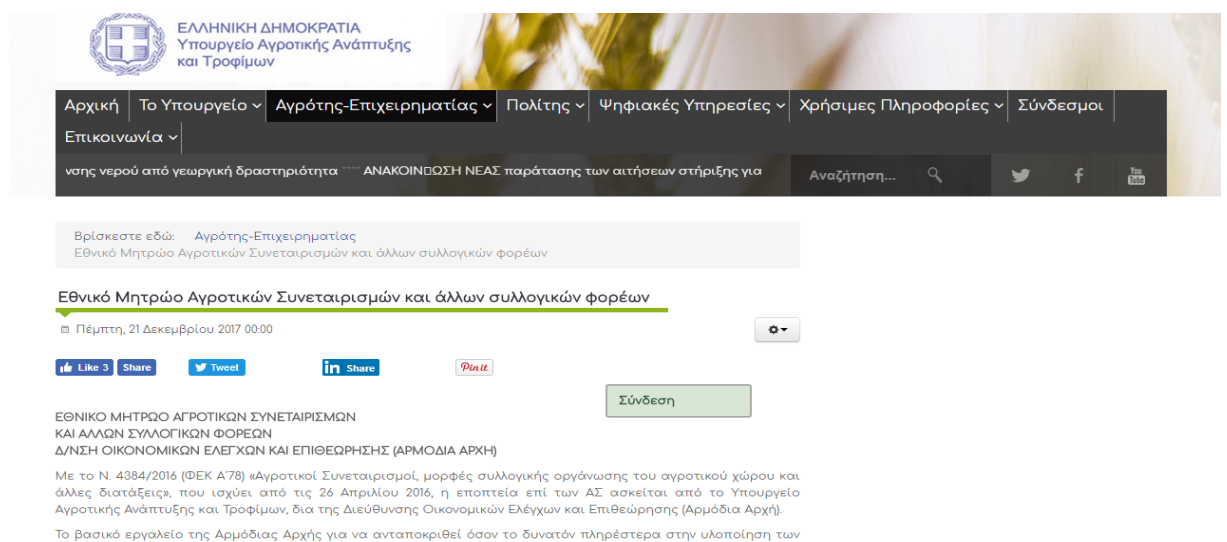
ΕΛΛΗΝΙΚΗ ΔΗΜΟΚΡΑΤΙΑ
Υπουργείο Αγροτικής Ανάπτυξης και Τροφίμων

Αρχική | Το Υπουργείο | Αγρότης-Επιχειρηματίας | Πολίτης | Ψηφιακές Υπηρεσίες | Χρήσιμες Πληροφορίες | Σύνδεσμοι | Επικοινωνία

νσης νερού από γεωργική δραστηριότητα **** ΑΝΑΚΟΙΝ□ΩΣΗ ΝΕΑΣ παράτασης των αιτήσεων στήριξης για

Αναζήτηση...

Βρίσκεστε εδώ: Αγρότης-Επιχειρηματίας
Εθνικό Μητρώο Αγροτικών Συνεταιρισμών και άλλων συλλογικών φορέων

Εθνικό Μητρώο Αγροτικών Συνεταιρισμών και άλλων συλλογικών φορέων

Πέμπτη, 21 Δεκεμβρίου 2017 00:00

Like 3 Share Tweet Share Pin it

Σύνδεση

ΕΘΝΙΚΟ ΜΗΤΡΩΟ ΑΓΡΟΤΙΚΩΝ ΣΥΝΕΤΑΙΡΙΣΜΩΝ
ΚΑΙ ΑΛΛΩΝ ΣΥΛΛΟΓΙΚΩΝ ΦΟΡΕΩΝ
Δ/ΝΣΗ ΟΙΚΟΝΟΜΙΚΩΝ ΕΛΕΓΧΩΝ ΚΑΙ ΕΠΙΘΕΩΡΗΣΗΣ (ΑΡΜΟΔΙΑ ΑΡΧΗ)

Με το Ν. 4384/2016 (ΦΕΚ Α'78) «Αγροτικοί Συνεταιρισμοί, μορφές συλλογικής οργάνωσης του αγροτικού χώρου και άλλες διατάξεις», που ισχύει από τις 26 Απριλίου 2016, η εποπτεία επί των ΑΣ ασκείται από το Υπουργείο Αγροτικής Ανάπτυξης και Τροφίμων, δια της Διεύθυνσης Οικονομικών Ελέγχων και Επιθεώρησης (Αρμόδια Αρχή).

Το βασικό εργαλείο της Αρμόδιας Αρχής για να ανταποκριθεί όσον το δυνατόν πληρέστερα στην υλοποίηση των